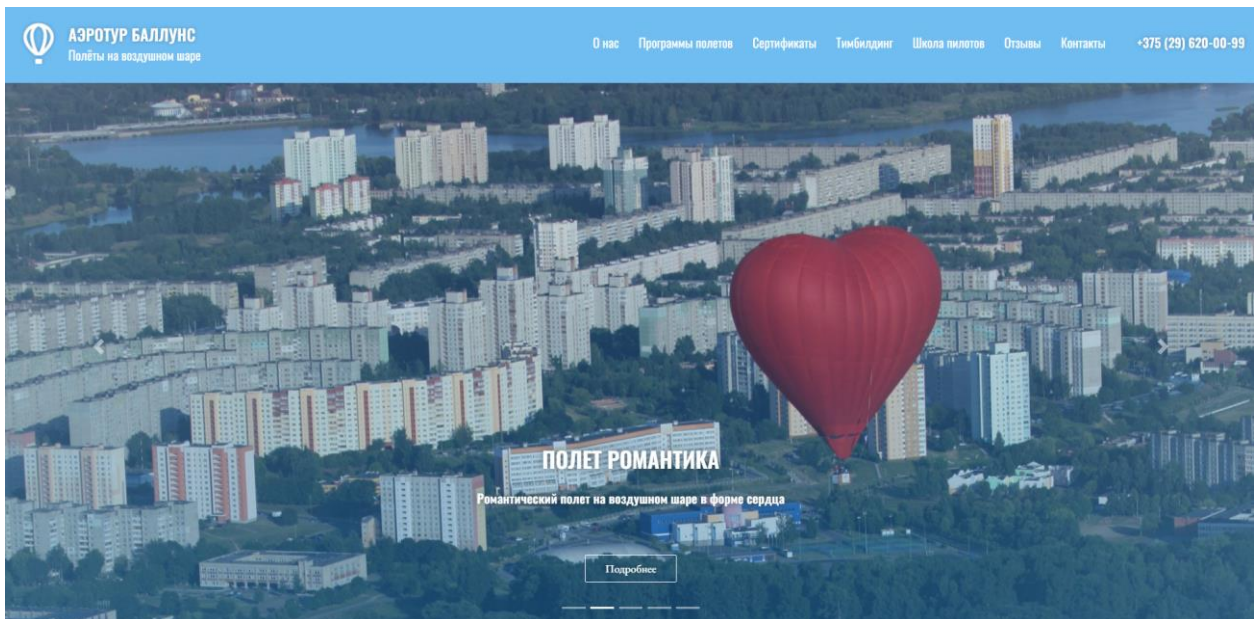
АЭРОТУР БАЛЛУНС
Полёты на воздушном шаре

О нас Программы полетов Сертификаты Тимбилдинг Школа пилотов Отзывы Контакты +375 (29) 620-00-99

ПОЛЕТ РОМАНТИКА

Романтический полет на воздушном шаре в форме сердца

Подробнее